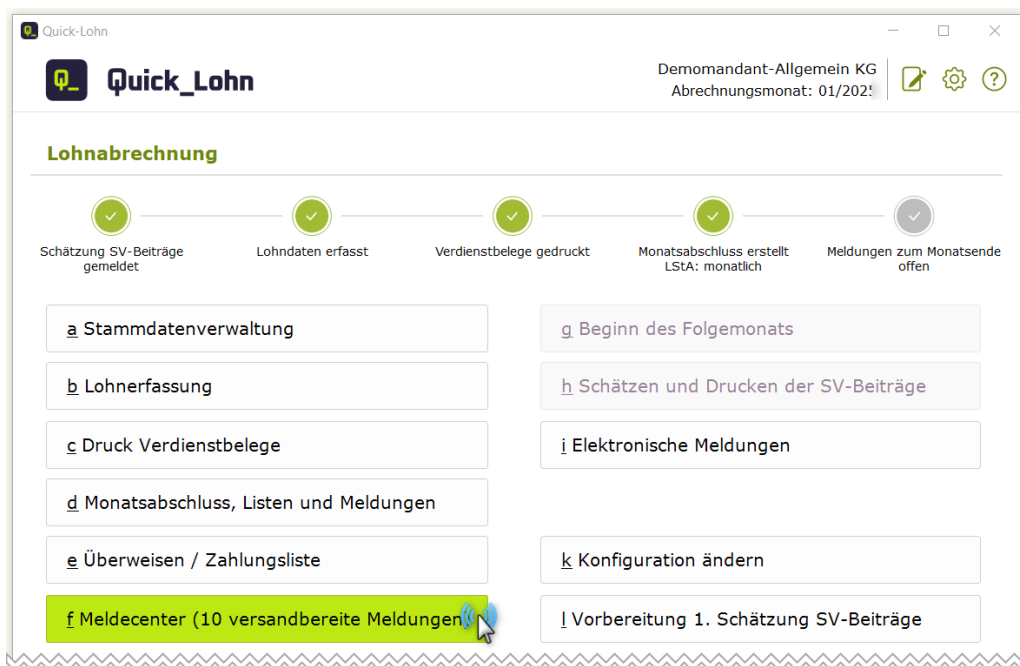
Quick-Lohn

Quick_Lohn

Demomandant-Allgemein KG
Abrechnungsmonat: 01/202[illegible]

Lohnabrechnung

Schätzung SV-Beiträge gemeldet

Lohndaten erfasst

Verdienstbelege gedruckt

Monatsabschluss erstellt LStA: monatlich

Meldungen zum Monatsende offen

a Stammdatenverwaltung

g Beginn des Folgemonats

b Lohnerfassung

h Schätzen und Drucken der SV-Beiträge

c Druck Verdienstbelege

i Elektronische Meldungen

d Monatsabschluss, Listen und Meldungen

e Überweisen / Zahlungsliste

k Konfiguration ändern

f Meldecenter (10 versandbereite Meldungen

l Vorbereitung 1. Schätzung SV-Beiträge